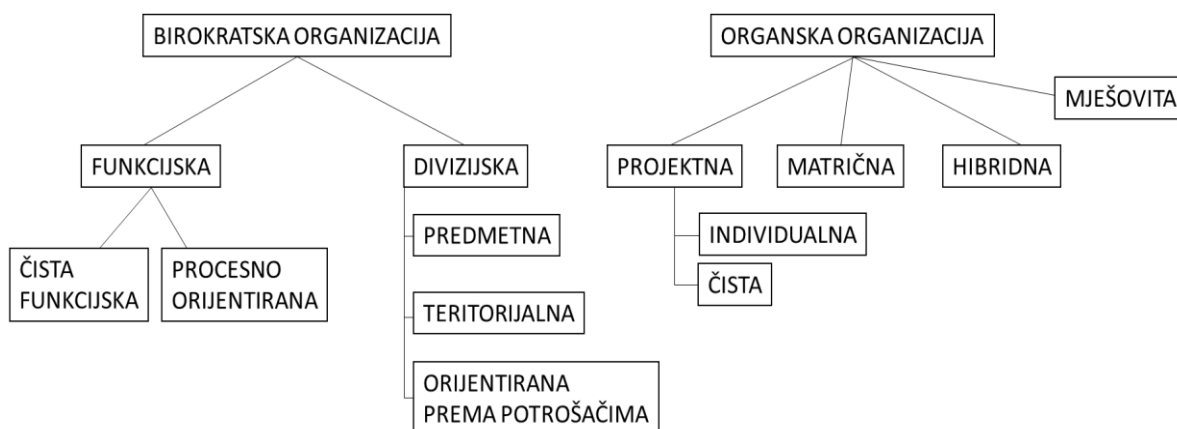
BIROKRATSKA ORGANIZACIJA

FUNKCIJSKA

ČISTA FUNKCIJSKA

PROCESNO ORIJENTIRANA

DIVIZIJSKA

PREDMETNA

TERITORIJALNA

ORIJENTIRANA PREMA POTROŠAČIMA

ORGANSKA ORGANIZACIJA

PROJEKTNA

INDIVIDUALNA

ČISTA

MATRIČNA

HIBRIDNA

MJEŠOVITA